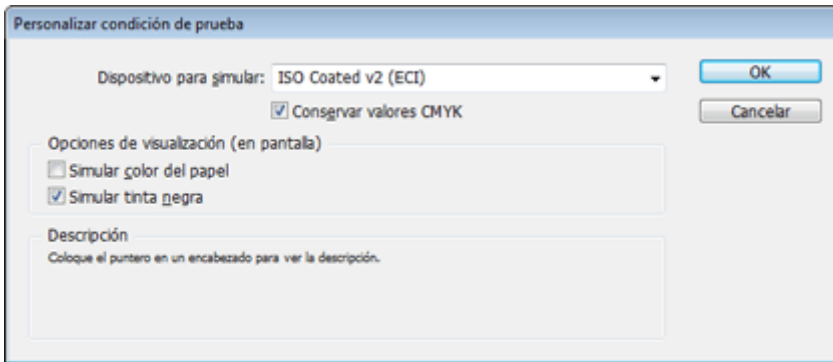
Personalizar condición de prueba

Dispositivo para simular: ISO Coated v2 (ECI)

OK

Cancelar

Conservar valores CMYK

Opciones de visualización (en pantalla)

Simular color del papel

Simular tinta negra

Descripción

Coloque el puntero en un encabezado para ver la descripción.